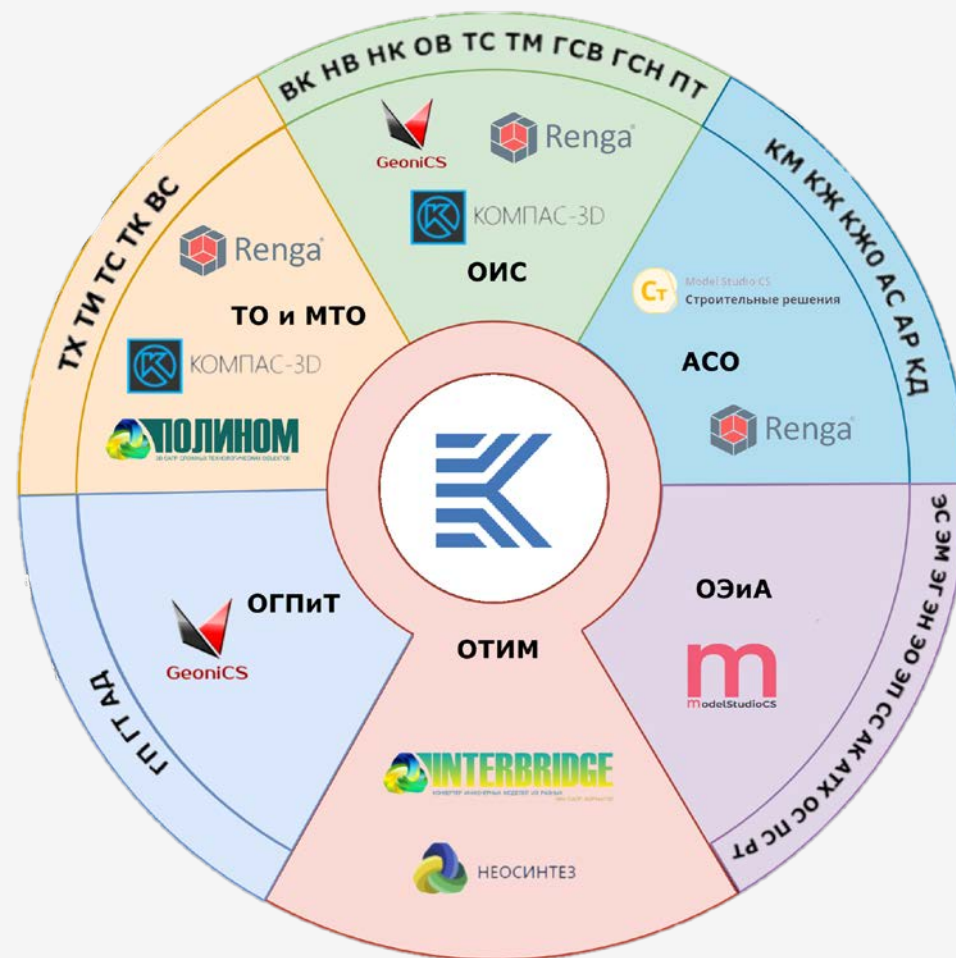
ВК НВ НК ОВ ТС ТМ ГСВ ГСН ПТ

GeoniCS

Renga

КОМПАС-3D

ОИС

КМ КЖ КЖ0 АС АР КД

Model Studio CS
Строительные решения

АСО

Renga

ЭС ЭМ ЭЕ ЭН ОЭ ПЭ СС АК АТХ ОС ПС РТ

ОЭиА

modelStudioCS

ТХ ТИ ТС ТК ВС

Renga

ТО и МТО

КОМПАС-3D

ПОЛИНОМ
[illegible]

ГП ГТ АД

GeoniCS

ОГПиТ

ОТИМ

INTERBRIDGE
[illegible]

НЕОСИНТЕЗ